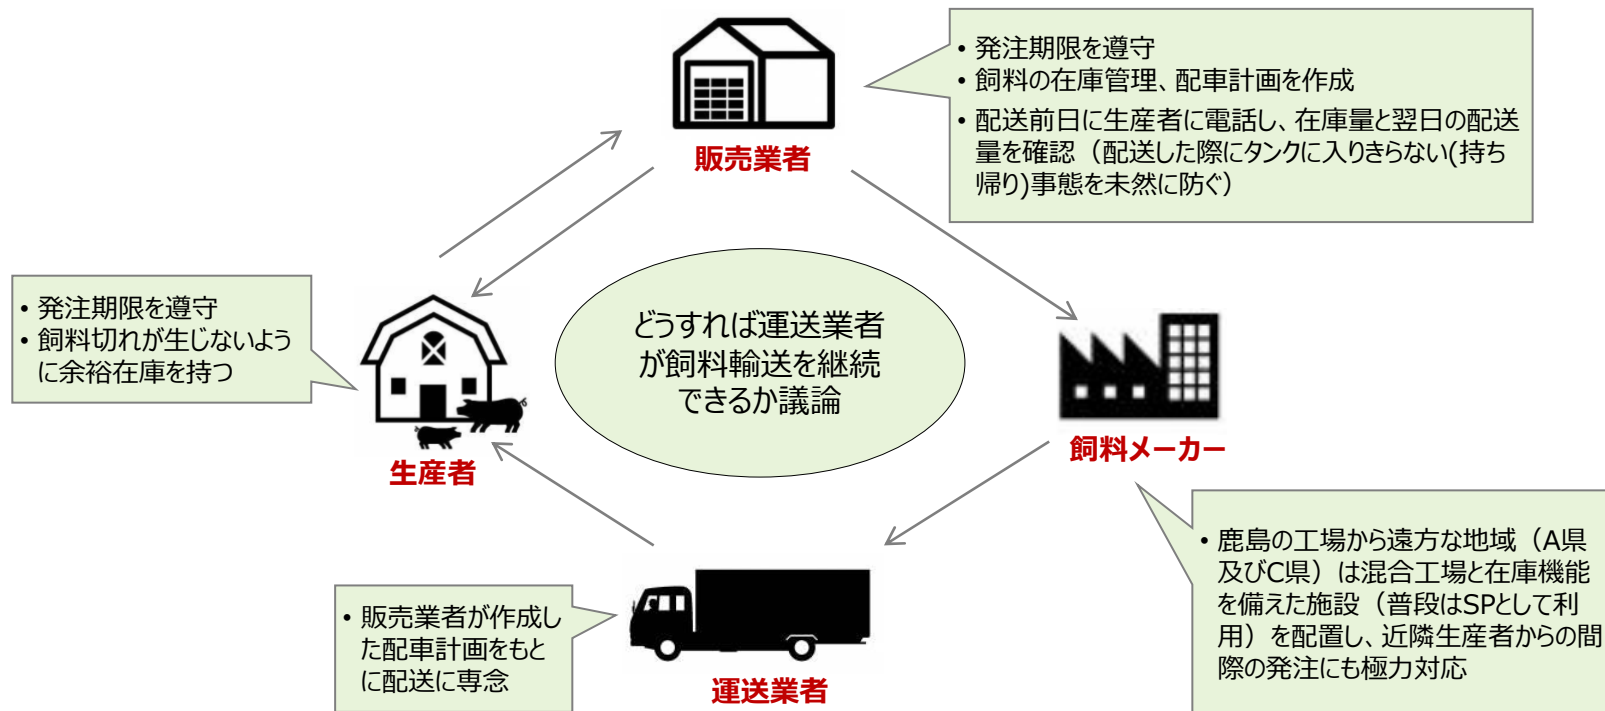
販売業者

• 発注期限を遵守
• 飼料の在庫管理、配車計画を作成
• 配送前日に生産者に電話し、在庫量と翌日の配送量を確認（配送した際にタンクに入りきらない(持ち帰り)事態を未然に防ぐ）

• 発注期限を遵守
• 飼料切れが生じないように余裕在庫を持つ

どうすれば運送業者が飼料輸送を継続できるか議論

生産者

飼料メーカー

• 鹿島の工場から遠方な地域（A県及びC県）は混合工場と在庫機能を備えた施設（普段はSPとして利用）を配置し、近隣生産者からの間際の発注にも極力対応

• 販売業者が作成した配車計画をもとに配送に専念

運送業者